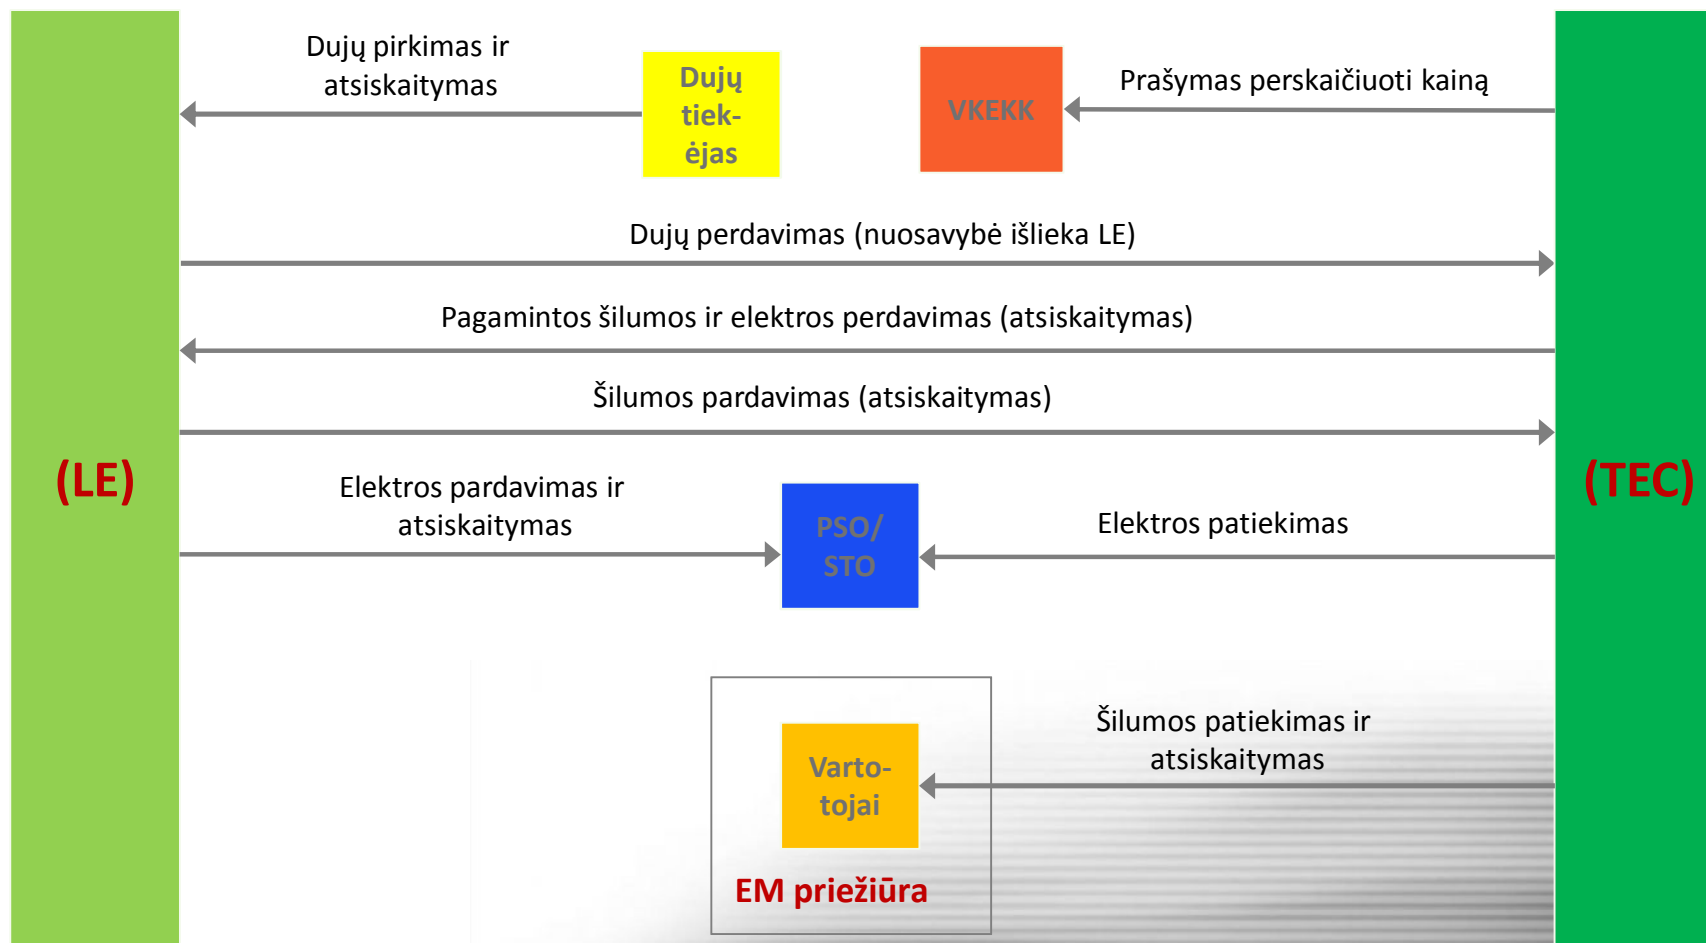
(LE)

Dujų pirkimas ir atsiskaitymas

Dujų tiekėjas

VKEKK

Prašymas perskaičiuoti kainą

Dujų perdavimas (nuosavybė išlieka LE)

Pagamintos šilumos ir elektros perdavimas (atsiskaitymas)

Šilumos pardavimas (atsiskaitymas)

Elektros pardavimas ir atsiskaitymas

PSO/ STO

Elektros patiekimas

Vartotojai

EM priežiūra

Šilumos patiekimas ir atsiskaitymas

(TEC)